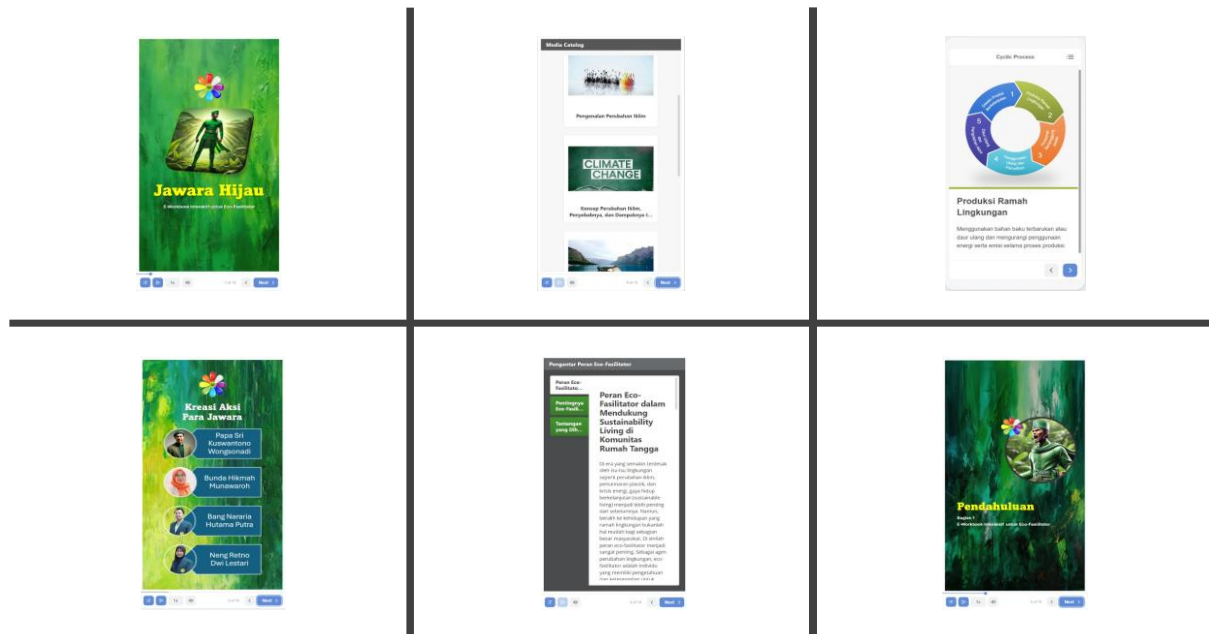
Jawara Hijau

E-Workbook Interaktif untuk Eco-Fasilitator

1x

Next

Media Catalog

Pengenalan Perubahan Iklim

CLIMATE CHANGE

Konsep Perubahan Iklim, Penyebabnya, dan Dampaknya t...

Next

Cyclic Process

1

2

3

4

5

Produksi Ramah Lingkungan

Menggunakan bahan baku terbarukan atau daur ulang dan mengurangi penggunaan energi serta emisi selama proses produksi.

Kreasi Aksi Para Jawara

Papa Sri Kuswantono Wongsonadi

Bunda Hikmah Munawaroh

Bang Nararia Hutama Putra

Neng Retno Dwi Lestari

1x

Next

Pengantar Peran Eco-Fasilitator

Peran Eco-Fasilitato...

Pentingnya Eco-Fasili...

Tantangan yang Dih...

Peran Eco-Fasilitator dalam Mendukung Sustainability Living di Komunitas Rumah Tangga

Di era yang semakin terdesak oleh isu-isu lingkungan seperti perubahan iklim, pencemaran plastik, dan krisis energi, gaya hidup berkelanjutan (sustainable living) menjadi lebih penting dari sebelumnya. Namun, beralih ke kehidupan yang ramah lingkungan bukanlah hal mudah bagi sebagian besar masyarakat. Di sinilah peran eco-fasilitator menjadi sangat penting. Sebagai agen perubahan lingkungan, eco-fasilitator adalah individu yang memiliki pengetahuan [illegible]

Next

Pendahuluan

Bagian 1

E-Workbook Interaktif untuk Eco-Fasilitator

1x

Next